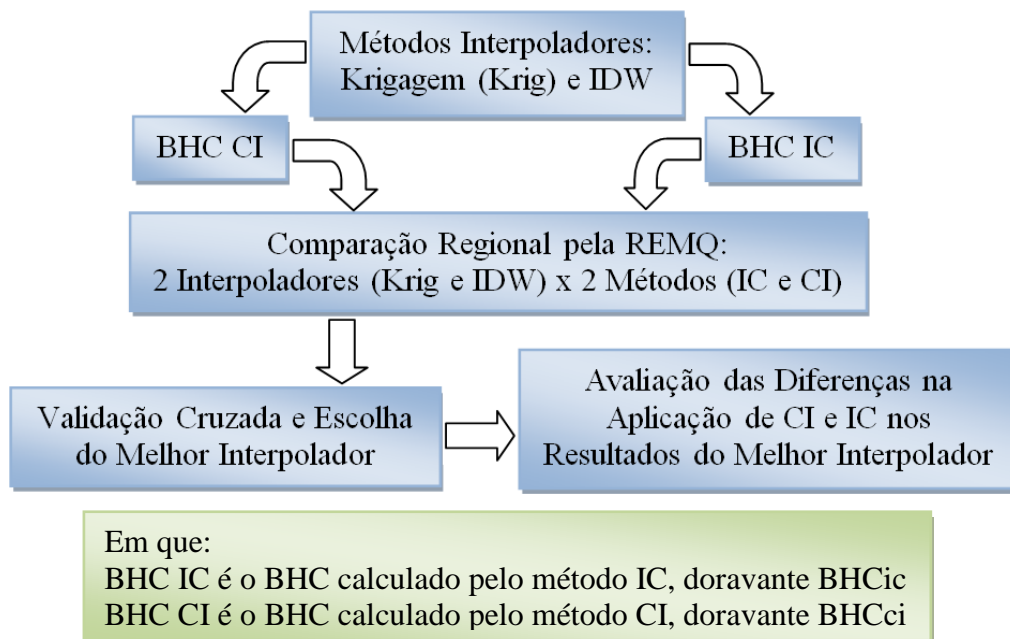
Métodos Interpoladores:
Krigagem (Krig) e IDW

BHC CI

BHC IC

Comparação Regional pela REMQ:
2 Interpoladores (Krig e IDW) x 2 Métodos (IC e CI)

Validação Cruzada e Escolha do Melhor Interpolador

Avaliação das Diferenças na Aplicação de CI e IC nos Resultados do Melhor Interpolador

Em que:
BHC IC é o BHC calculado pelo método IC, doravante BHCic
BHC CI é o BHC calculado pelo método CI, doravante BHCci